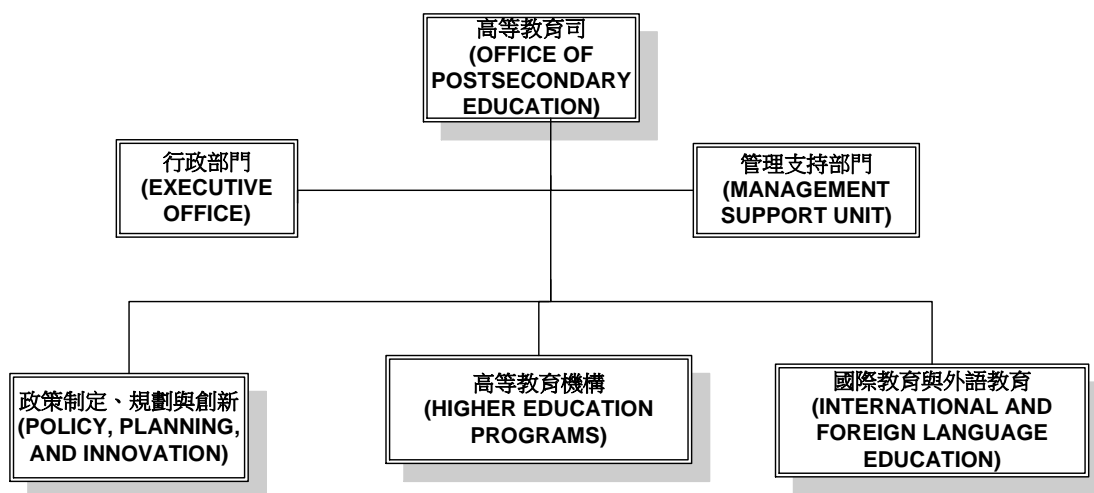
高等教育司
(OFFICE OF POSTSECONDARY EDUCATION)

行政部門
(EXECUTIVE OFFICE)

管理支持部門
(MANAGEMENT SUPPORT UNIT)

政策制定、規劃與創新
(POLICY, PLANNING, AND INNOVATION)

高等教育機構
(HIGHER EDUCATION PROGRAMS)

國際教育與外語教育
(INTERNATIONAL AND FOREIGN LANGUAGE EDUCATION)